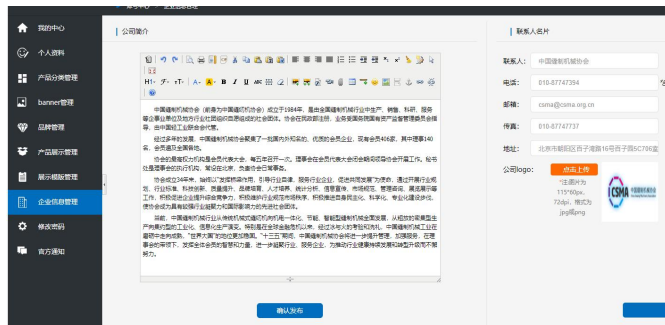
我的中心
个人资料
产品分类管理
banner管理
品牌管理
产品展示管理
展示模版管理
企业信息管理
修改密码
官方通知

公司简介

中国缝制机械协会（前身为中国缝纫机协会）成立于1984年，是由全国缝制机械行业中生产、销售、科研、服务等企事业单位及地方行业社团组织自愿组成的社会团体。协会在民政部注册，业务受国务院国有资产监督管理委员会指导，由中国轻工业联合会代管。

经过多年的发展，中国缝制机械协会聚集了一批国内外知名的、优质的会员企业，现有会员406家，其中理事140名，会员遍及全国省地。

协会的最高权力机构是会员代表大会，每五年召开一次。理事会在会员代表大会闭会期间领导协会开展工作，秘书处是理事会的执行机构，常设在北京，负责协会日常事务。

协会成立34年来，始终以"发挥桥梁作用，引导行业自律，服务行业企业，促进共同发展"为使命，通过开展行业规划、行业标准、科技创新、质量提升、品牌培育、人才培养、统计分析、信息宣传、市场规范、展会推广、展览展示等工作，积极促进企业提升综合竞争力，积极维护行业规范市场秩序，积极推进自身职能，服务社会更加积极，使协会成为具有较强行业凝聚力和国际影响力的先进社会组织。

当前，中国缝制机械行业正处在由传统机械式缝纫机向机电一体化、节能、智能型缝制机械全面发展，从相应的重要型生产向集约型的工业化、信息化生产，特别是在全球金融危机以来，经过去年以来专业和努力，中国缝制机械工业在着眼中全球视野，"世界大事"的定位要求指导下，"十三五"期间，中国缝制机械协会将进一步提升管理，加强服务，在理事会的领导下，发挥全体会员的智慧和力量，进一步服务行业、服务企业，为缝制行业健康持续发展和转型升级而不懈努力。

确认发布

联系人名片
联系人： 中国缝制机械协会
电话： 010-87747394
邮箱： csma@csma.org.cn
传真： 010-87747737
地址： 北京市朝阳区百子湾路16号百子园5C706室
公司logo： 点击上传
*注意尺寸
115*60px，
72dpi，格式为
.jpg或png
CSMA 中国缝制机械协会